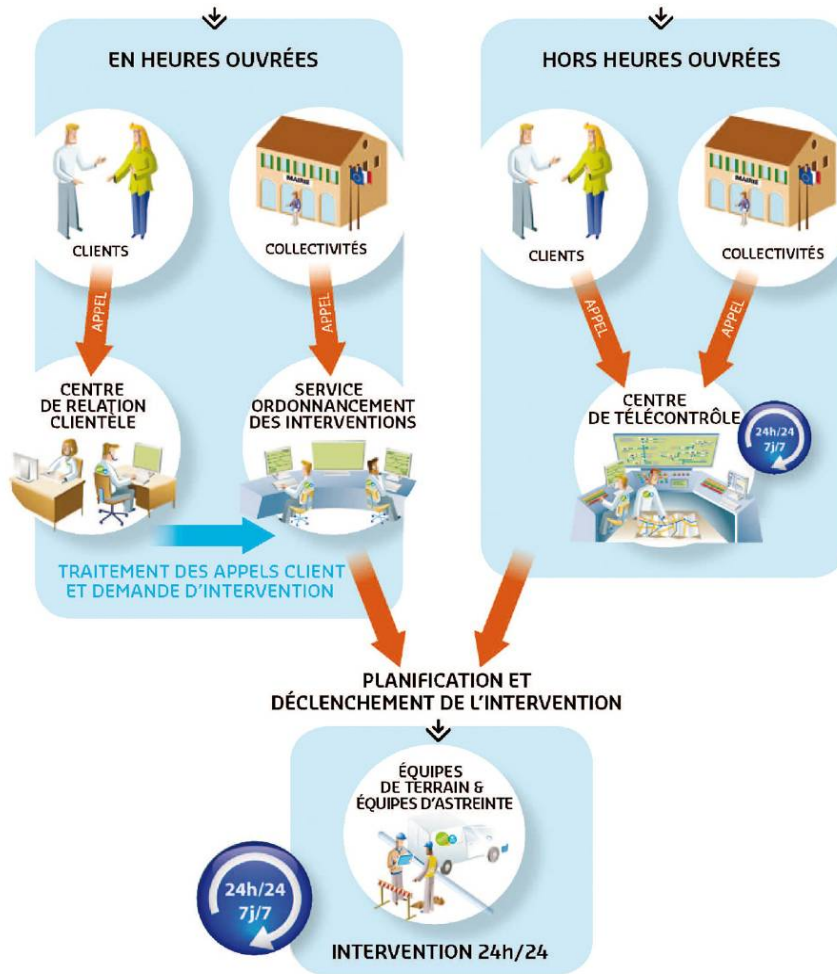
EN HEURES OUVRÉES

HORS HEURES OUVRÉES

MAIRIE

CLIENTS

COLLECTIVITÉS

MAIRIE

CLIENTS

COLLECTIVITÉS

APPEL

APPEL

APPEL

APPEL

CENTRE DE RELATION CLIENTÈLE

SERVICE ORDONNANCEMENT DES INTERVENTIONS

CENTRE DE TÉLÉCONTRÔLE

24h/24 7j/7

TRAITEMENT DES APPELS CLIENT ET DEMANDE D'INTERVENTION

PLANIFICATION ET DÉCLENCHEMENT DE L'INTERVENTION

ÉQUIPES DE TERRAIN & ÉQUIPES D'ASTREINTE

24h/24 7j/7

INTERVENTION 24h/24